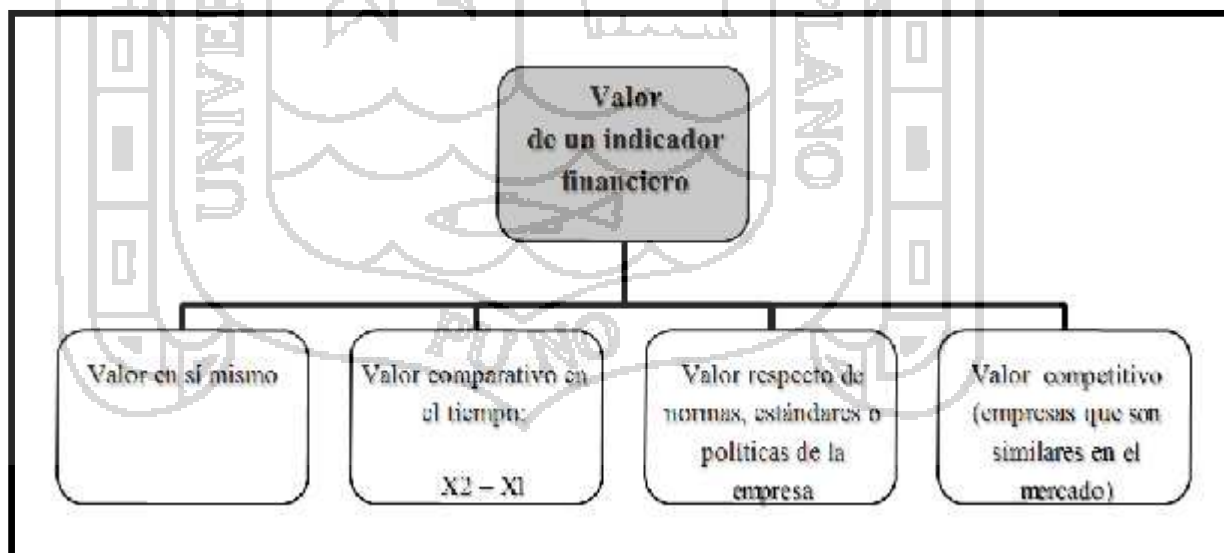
Valor de un indicador financiero

Valor en sí mismo

Valor comparativo en el tiempo;

X2 – Xl

Valor respecto de normas, estándares o políticas de la empresa

Valor competitivo (empresas que son similares en el mercado)